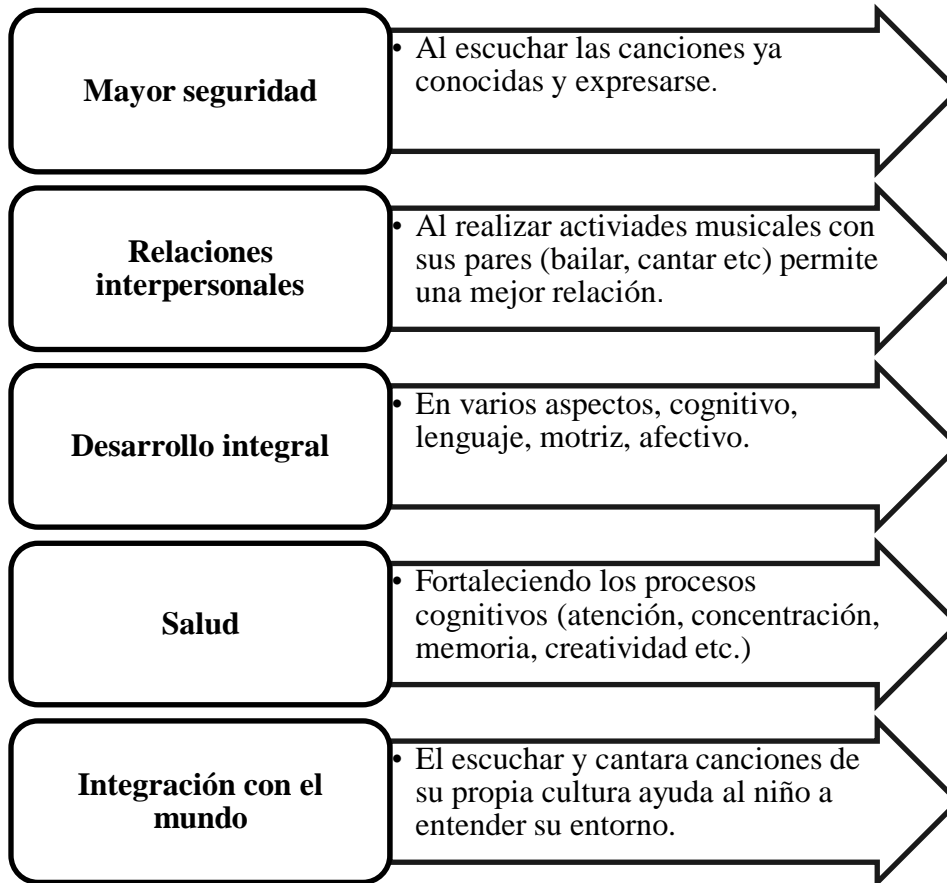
Mayor seguridad

• Al escuchar las canciones ya conocidas y expresarse.

Relaciones interpersonales

• Al realizar activiades musicales con sus pares (bailar, cantar etc) permite una mejor relación.

Desarrollo integral

• En varios aspectos, cognitivo, lenguaje, motriz, afectivo.

Salud

• Fortaleciendo los procesos cognitivos (atención, concentración, memoria, creatividad etc.)

Integración con el mundo

• El escuchar y cantara canciones de su propia cultura ayuda al niño a entender su entorno.